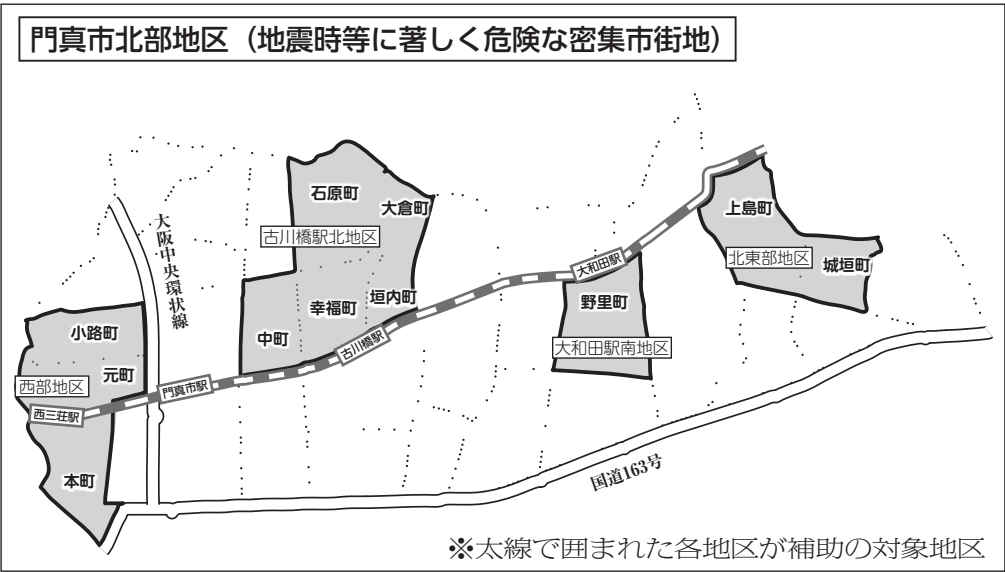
門真市北部地区（地震時等に著しく危険な密集市街地）

大阪中央環状線

石原町
大倉町
古川橋駅北地区
幸福町
垣内町
中町

小路町
元町
西部地区
西三荘駅
門真市駅
古川橋駅
本町

大和田駅
野里町
大和田駅南地区

上島町
北東部地区
城垣町

国道163号

※太線で囲まれた各地区が補助の対象地区